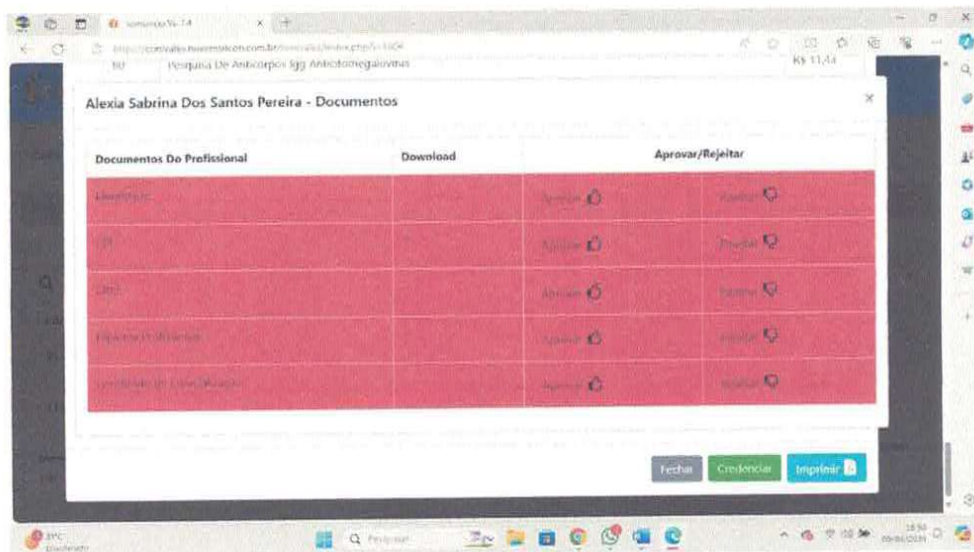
Pesquisa De Anticorpos Igg Anticitomegalovirus
R$ 11,44

Alexia Sabrina Dos Santos Pereira - Documentos

| Documentos Do Profissional | Download | Aprovar/Rejeitar | |
|---|---|---|---|
| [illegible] | | Aprovar | Rejeitar |
| CPF | | Aprovar | Rejeitar |
| CNH | | Aprovar | Rejeitar |
| Diploma Profissional | | Aprovar | Rejeitar |
| Certificado de Especialização | | Aprovar | Rejeitar |

Fechar Credenciar Imprimir

Pesquisar